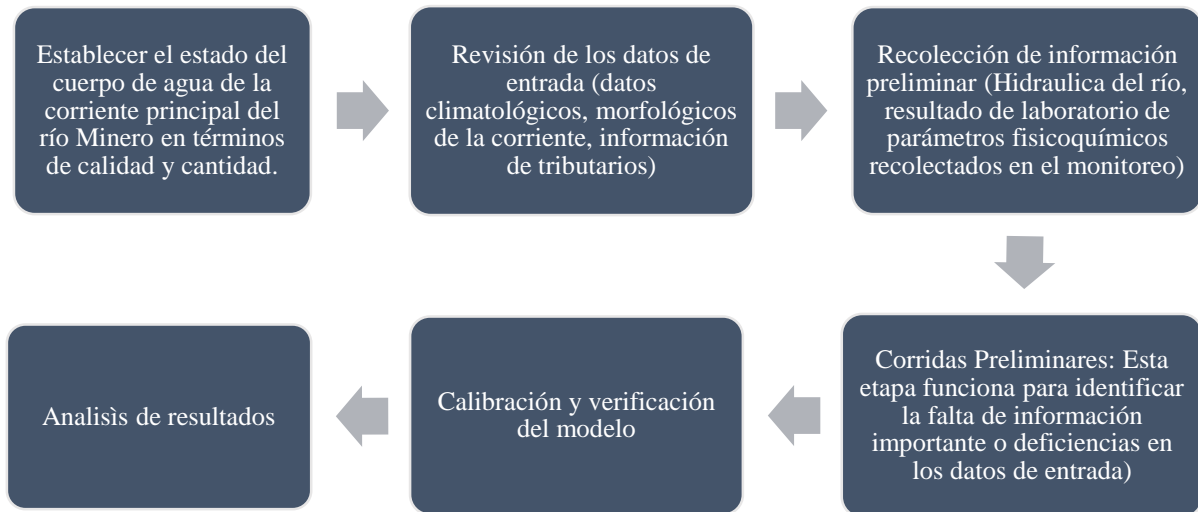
Establecer el estado del cuerpo de agua de la corriente principal del río Minero en términos de calidad y cantidad.

Revisión de los datos de entrada (datos climatológicos, morfológicos de la corriente, información de tributarios)

Recolección de información preliminar (Hidraulica del río, resultado de laboratorio de parámetros fisicoquímicos recolectados en el monitoreo)

Corridas Preliminares: Esta etapa funciona para identificar la falta de información importante o deficiencias en los datos de entrada)

Calibración y verificación del modelo

Analisìs de resultados